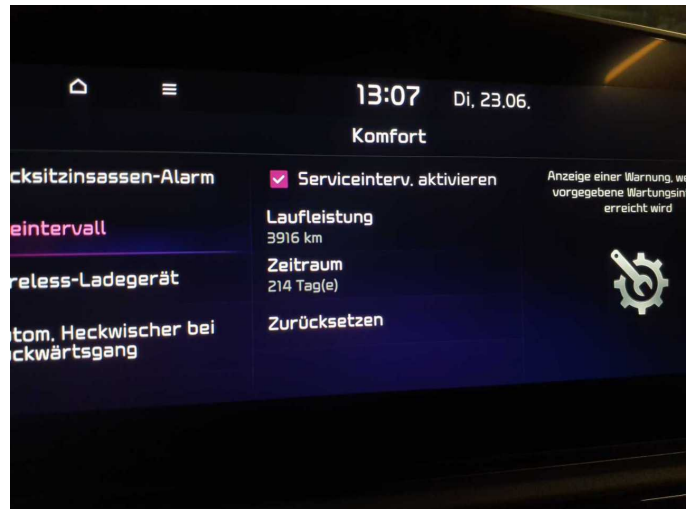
13:07 Di, 23.06.

Komfort

cksitzinsassen-Alarm

eintervall

reless-Ladegerät

tom. Heckwischer bei ckwärtsgang

Serviceinterv. aktivieren

Laufleistung
3916 km

Zeitraum
214 Tag(e)

Zurücksetzen

Anzeige einer Warnung, we vorgegebene Wartungsin erreicht wird